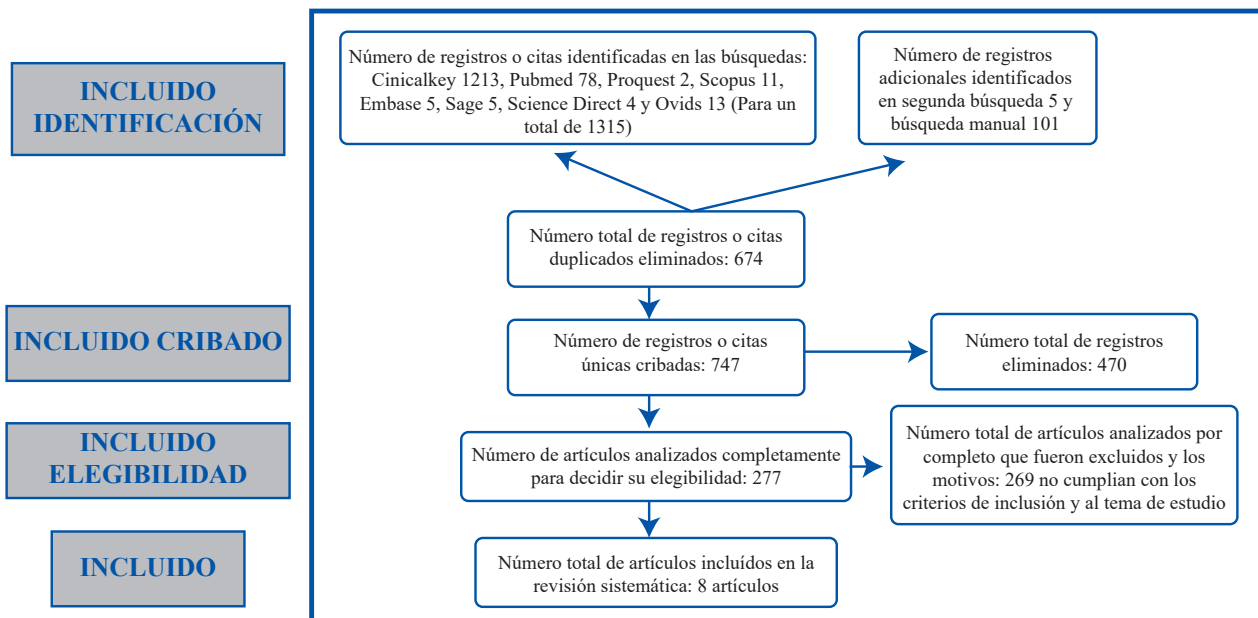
INCLUIDO IDENTIFICACIÓN

Número de registros o citas identificadas en las búsquedas: Cinicalkey 1213, Pubmed 78, Proquest 2, Scopus 11, Embase 5, Sage 5, Science Direct 4 y Ovids 13 (Para un total de 1315)

Número de registros adicionales identificados en segunda búsqueda 5 y búsqueda manual 101

Número total de registros o citas duplicados eliminados: 674

INCLUIDO CRIBADO

Número de registros o citas únicas cribadas: 747

Número total de registros eliminados: 470

INCLUIDO ELEGIBILIDAD

Número de artículos analizados completamente para decidir su elegibilidad: 277

Número total de artículos analizados por completo que fueron excluidos y los motivos: 269 no cumplian con los criterios de inclusión y al tema de estudio

INCLUIDO

Número total de artículos incluídos en la revisión sistemática: 8 artículos